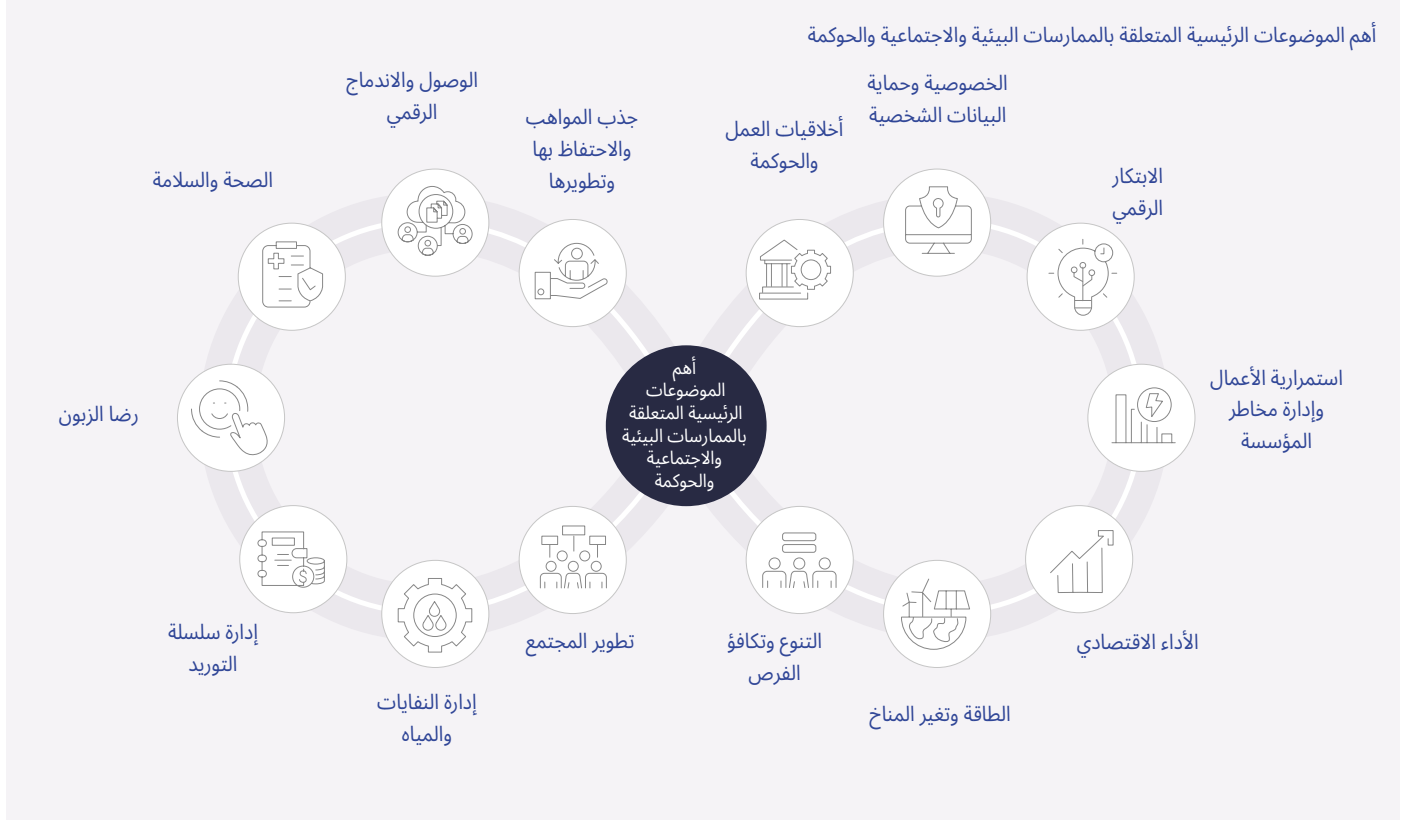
أهم الموضوعات الرئيسية المتعلقة بالممارسات البيئية والاجتماعية والحوكمة

أهم الموضوعات الرئيسية المتعلقة بالممارسات البيئية والاجتماعية والحوكمة

الخصوصية وحماية البيانات الشخصية

أخلاقيات العمل والحوكمة

الابتكار الرقمي

استمرارية الأعمال وإدارة مخاطر المؤسسة

الأداء الاقتصادي

الطاقة وتغير المناخ

التنوع وتكافؤ الفرص

تطوير المجتمع

إدارة النفايات والمياه

إدارة سلسلة التوريد

رضا الزبون

الصحة والسلامة

الوصول والاندماج الرقمي

جذب المواهب والاحتفاظ بها وتطويرها